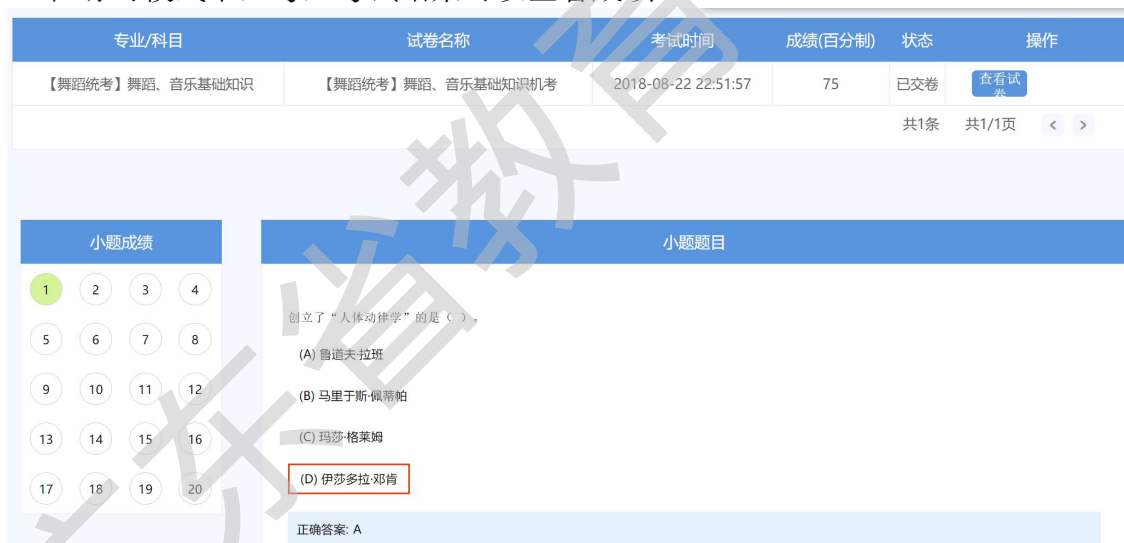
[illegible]

| 专业/科目 | 试卷名称 | 考试时间 | 成绩(百分制) | 状态 | 操作 |
|---|---|---|---|---|---|
| 【舞蹈统考】舞蹈、音乐基础知识 | 【舞蹈统考】舞蹈、音乐基础知识机考 | 2018-08-22 22:51:57 | 75 | 已交卷 | 查看试卷 |

共1条 共1/1页 < >

小题成绩

1 2 3 4
5 6 7 8
9 10 11 12
13 14 15 16
17 18 19 20

小题题目

创立了"人体动律学"的是（ ）。

(A) 鲁道夫·拉班

(B) 马里于斯·佩蒂帕

(C) 玛莎·格莱姆

(D) 伊莎多拉·邓肯

正确答案: A